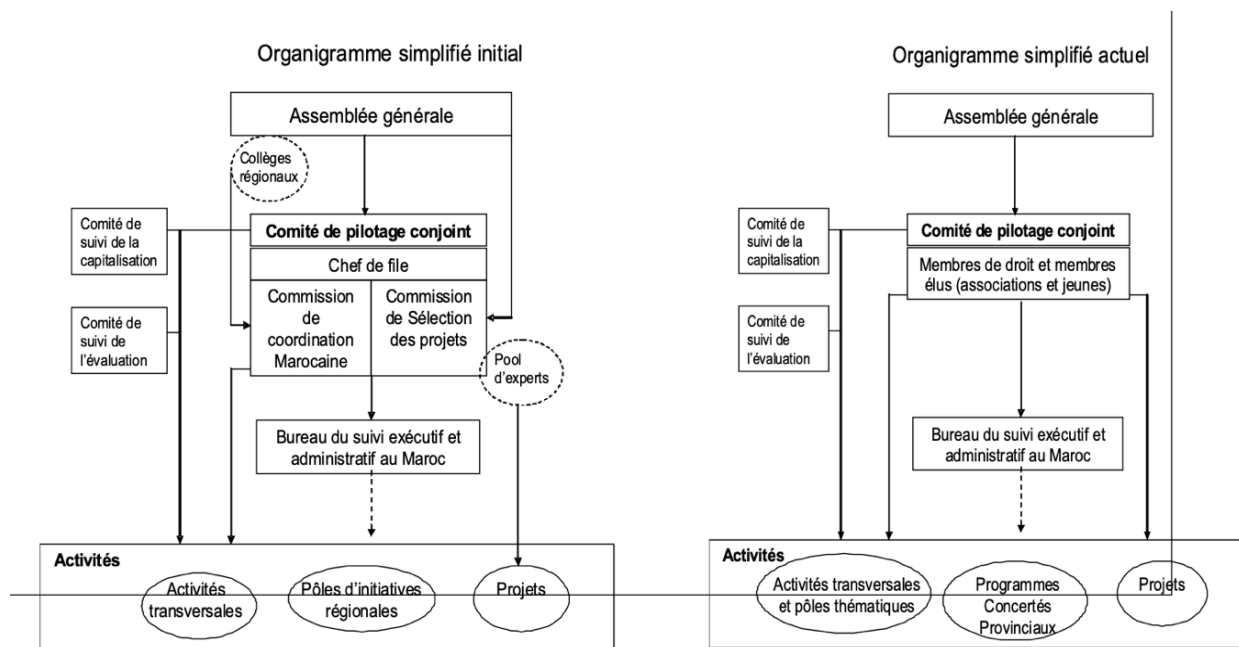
Organigramme simplifié initial

Assemblée générale

Collèges régionaux

Comité de suivi de la capitalisation

Comité de suivi de l'évaluation

Comité de pilotage conjoint

Chef de file

Commission de coordination Marocaine

Commission de Sélection des projets

Pool d'experts

Bureau du suivi exécutif et administratif au Maroc

Activités

Activités transversales

Pôles d'initiatives régionales

Projets

Organigramme simplifié actuel

Assemblée générale

Comité de suivi de la capitalisation

Comité de suivi de l'évaluation

Comité de pilotage conjoint

Membres de droit et membres élus (associations et jeunes)

Bureau du suivi exécutif et administratif au Maroc

Activités

Activités transversales et pôles thématiques

Programmes Concertés Provinciaux

Projets